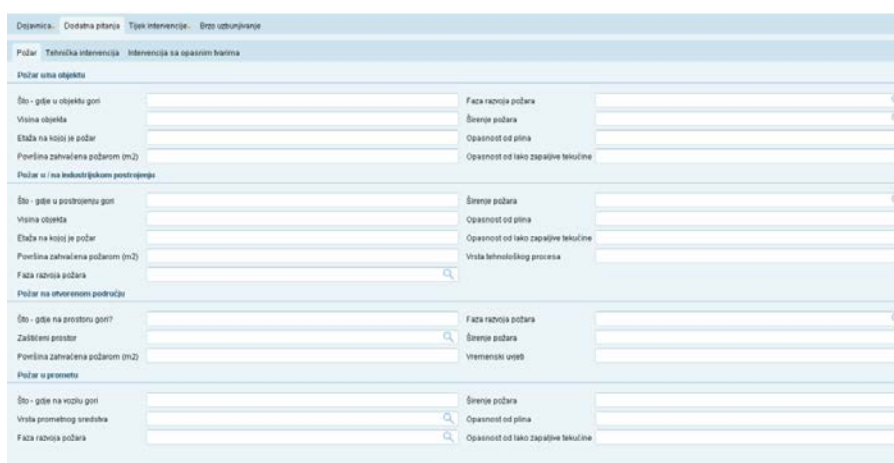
Dojavnica.. Dodatna pitanja Tijek intervencije.. Brzo uzbunjivanje

Požar Tehnička intervencija Intervencija sa opasnim tvarima

Požar u/na objektu

Što - gdje u objektu gori
Visina objekta
Etaža na kojoj je požar
Površina zahvaćena požarom (m2)

Faza razvoja požara
Širenje požara
Opasnost od plina
Opasnost od lako zapaljive tekućine

Požar u / na industrijskom postrojenju

Što - gdje u postrojenju gori
Visina objekta
Etaža na kojoj je požar
Površina zahvaćena požarom (m2)
Faza razvoja požara

Širenje požara
Opasnost od plina
Opasnost od lako zapaljive tekućine
Vrsta tehnološkog procesa

Požar na otvorenom području

Što - gdje na prostoru gori?
Zaštićeni prostor
Površina zahvaćena požarom (m2)

Faza razvoja požara
Širenje požara
Vremenski uvjeti

Požar u prometu

Što - gdje na vozilu gori
Vrsta prometnog sredstva
Faza razvoja požara

Širenje požara
Opasnost od plina
Opasnost od lako zapaljive tekućine